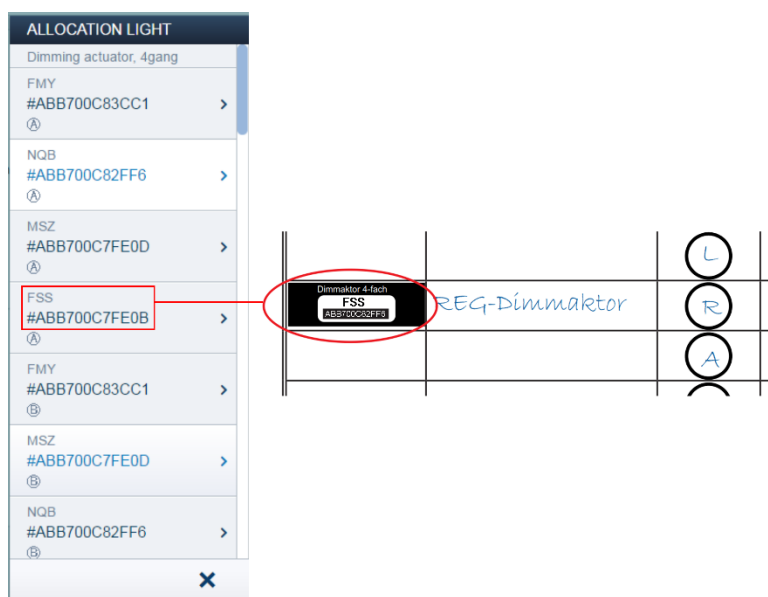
ALLOCATION LIGHT

Dimming actuator, 4gang

FMY
#ABB700C83CC1 >
Ⓐ

NQB
#ABB700C82FF6 >
Ⓐ

MSZ
#ABB700C7FE0D >
Ⓐ

FSS
#ABB700C7FE0B >
Ⓐ

FMY
#ABB700C83CC1 >
Ⓑ

MSZ
#ABB700C7FE0D >
Ⓑ

NQB
#ABB700C82FF6 >
Ⓑ

✕

Dimmaktor 4-fach
FSS
ABB700C82FF6

REG-Dimmaktor

L
R
A